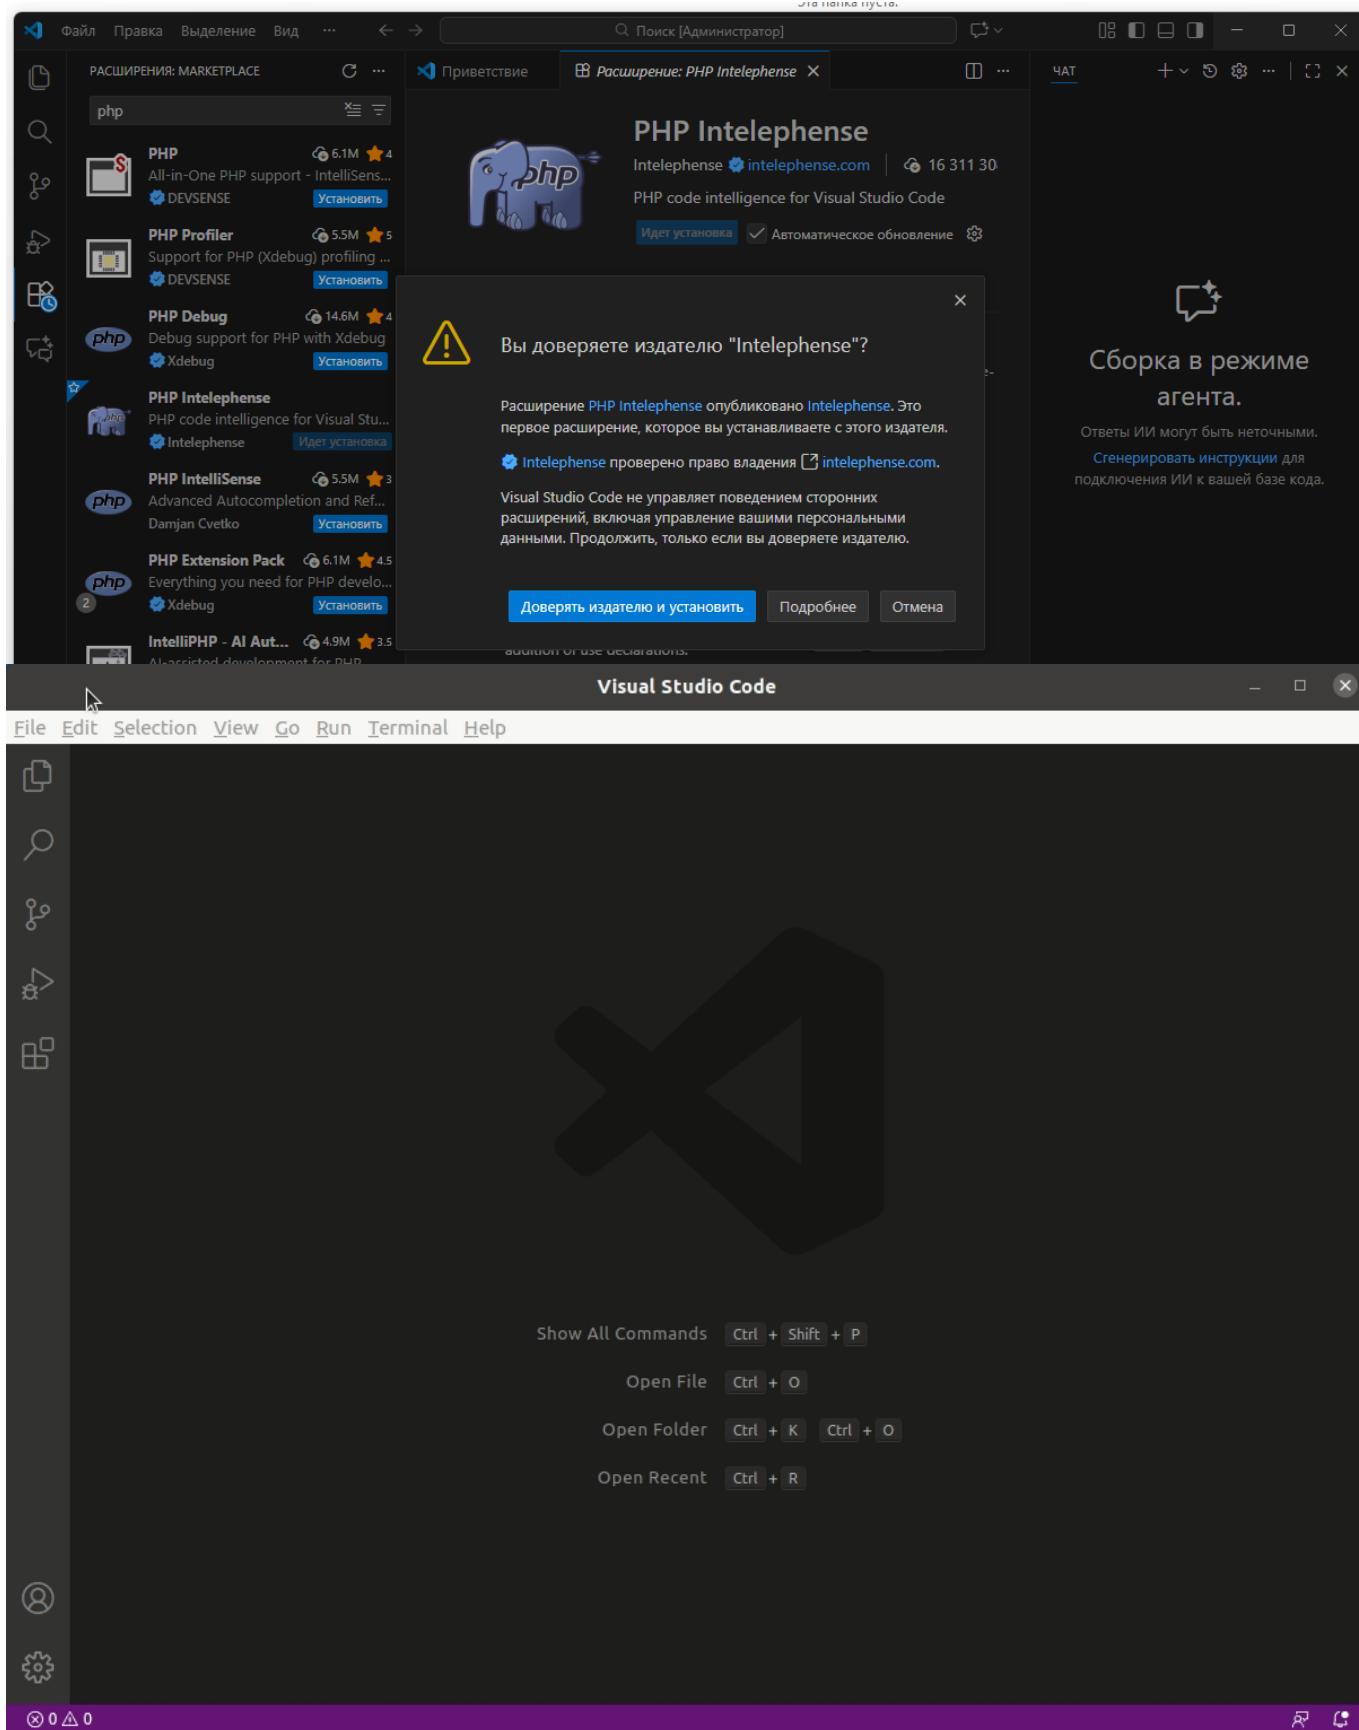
Эта папка пуста.

Файл Правка Выделение Вид ··· Поиск [Администратор]

РАСШИРЕНИЯ: MARKETPLACE

php

PHP 6.1M 4
All-in-One PHP support - IntelliSens...
DEVSENSE Установить

PHP Profiler 5.5M 5
Support for PHP (Xdebug) profiling ...
DEVSENSE Установить

PHP Debug 14.6M 4
Debug support for PHP with Xdebug
Xdebug Установить

PHP Intelephense
PHP code intelligence for Visual Stu...
Intelephense Идет установка

PHP IntelliSense 5.5M 3
Advanced Autocompletion and Ref...
Damjan Cvetko Установить

PHP Extension Pack 6.1M 4.5
Everything you need for PHP develo...
Xdebug Установить

2

IntelliPHP - AI Aut... 4.9M 3.5
AI-assisted development for PHP

Приветствие Расширение: PHP Intelephense

PHP Intelephense
Intelephense intelephense.com 16 311 30
PHP code intelligence for Visual Studio Code
Идет установка Автоматическое обновление

Вы доверяете издателю "Intelephense"?

Расширение PHP Intelephense опубликовано Intelephense. Это первое расширение, которое вы устанавливаете с этого издателя.

Intelephense проверено право владения intelephense.com.

Visual Studio Code не управляет поведением сторонних расширений, включая управление вашими персональными данными. Продолжить, только если вы доверяете издателю.

Доверять издателю и установить Подробнее Отмена

audition or use declarations.

ЧАТ

Сборка в режиме агента.
Ответы ИИ могут быть неточными.
Сгенерировать инструкции для подключения ИИ к вашей базе кода.

Visual Studio Code

File Edit Selection View Go Run Terminal Help

Show All Commands Ctrl + Shift + P
Open File Ctrl + O
Open Folder Ctrl + K Ctrl + O
Open Recent Ctrl + R

0 0